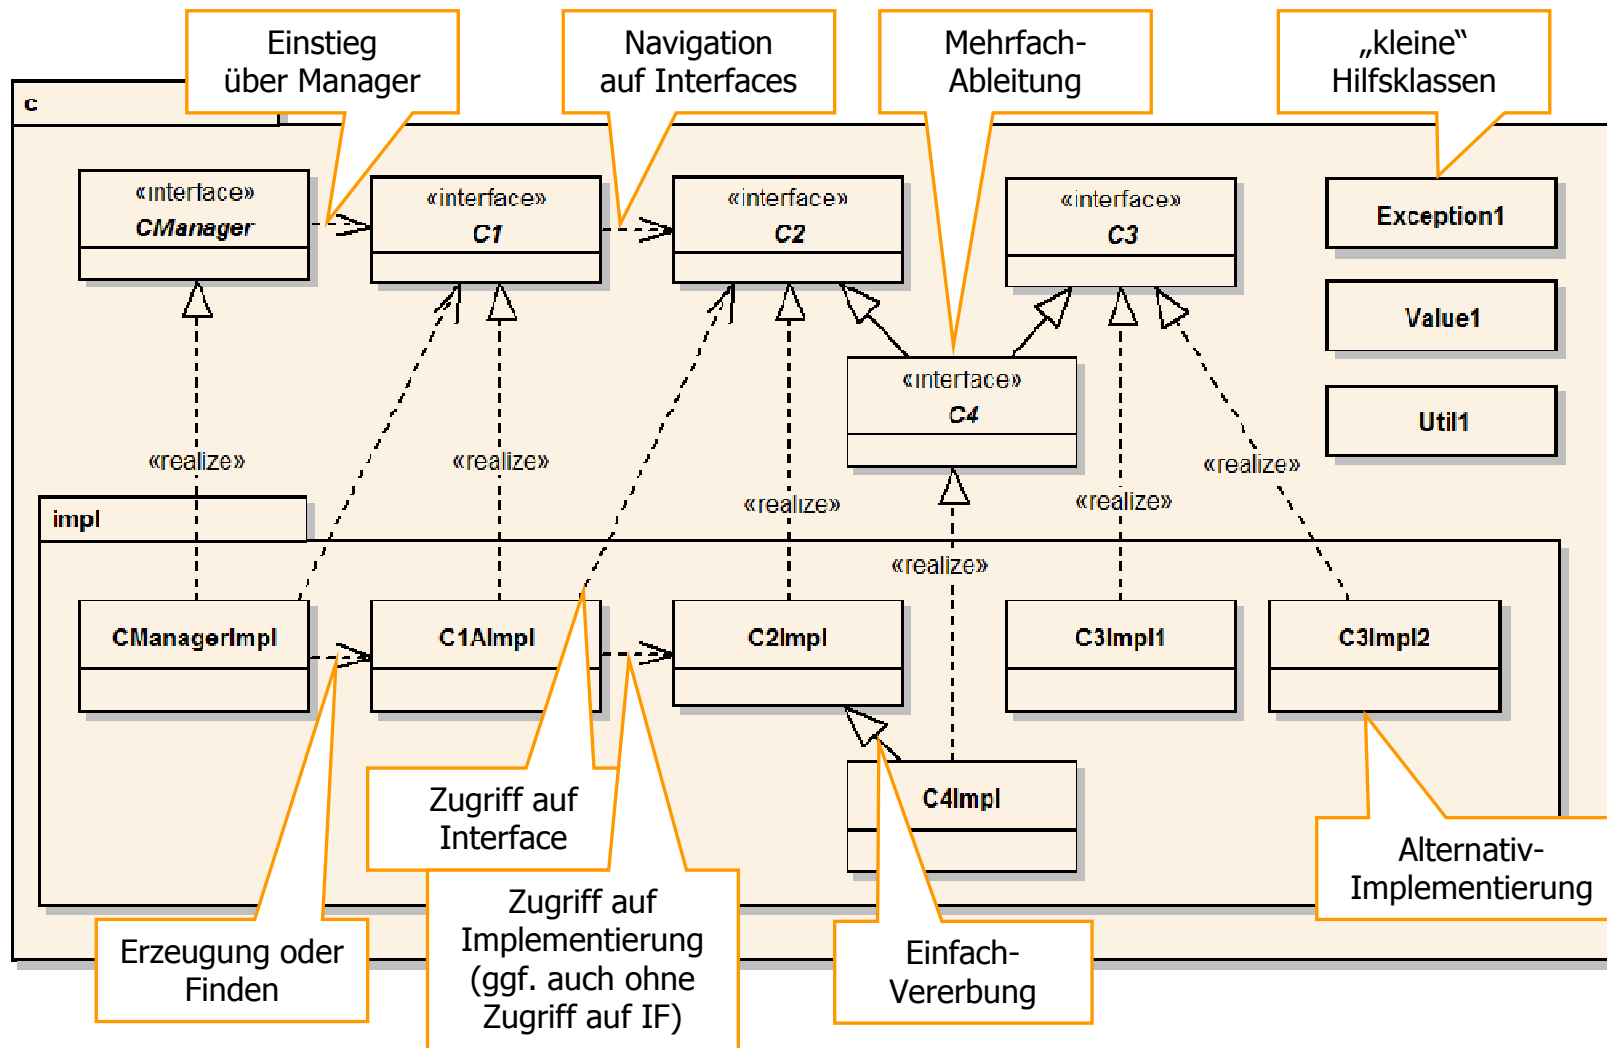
Einstieg über Manager

Navigation auf Interfaces

Mehrfach-Ableitung

„kleine" Hilfsklassen

c

«interface»
CManager

«interface»
C1

«interface»
C2

«interface»
C3

Exception1

Value1

Util1

«interface»
C4

«realize»

«realize»

«realize»

«realize»

«realize»

«realize»

impl

CManagerImpl

C1AImpl

C2Impl

C3Impl1

C3Impl2

C4Impl

Zugriff auf Interface

Alternativ-Implementierung

Erzeugung oder Finden

Zugriff auf Implementierung (ggf. auch ohne Zugriff auf IF)

Einfach-Vererbung